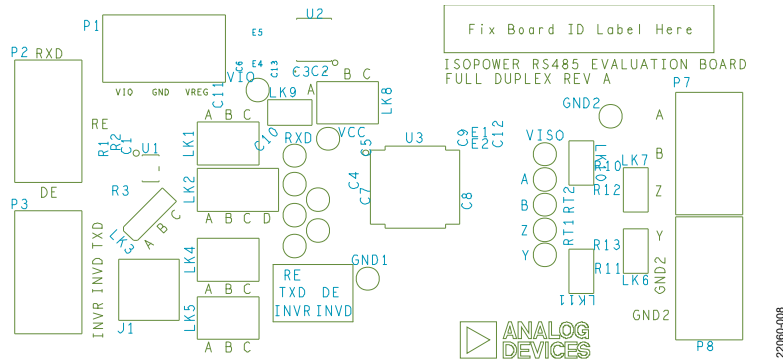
P1
E5
U2
Fix Board ID Label Here
ISOPOWER RS485 EVALUATION BOARD
FULL DUPLEX REV A
P2 RXD
VIO GND VREG
C6
E4
C13
VIO
C3C2
B C
A
C11
LK9
LK8
P7
GND2
A
RE
R1
R2
C1
U1
A B C
LK1
C10
RXD
VCC
C5
U3
C9
E1
C12
E2
VISO
LK10
R10
LK7
B
DE
R3
LK2
C4
C7
C8
A
RT2
R12
Z
P3
LK3
A B C
A B C D
B
Z
RT1
R13
Y
INVR INVD TXD
LK4
A B C
GND1
RE
TXD DE
INVR INVD
Y
R11
LK6
GND2
J1
LK5
A B C
LK11
ANALOG
DEVICES
GND2
P8
22060-008